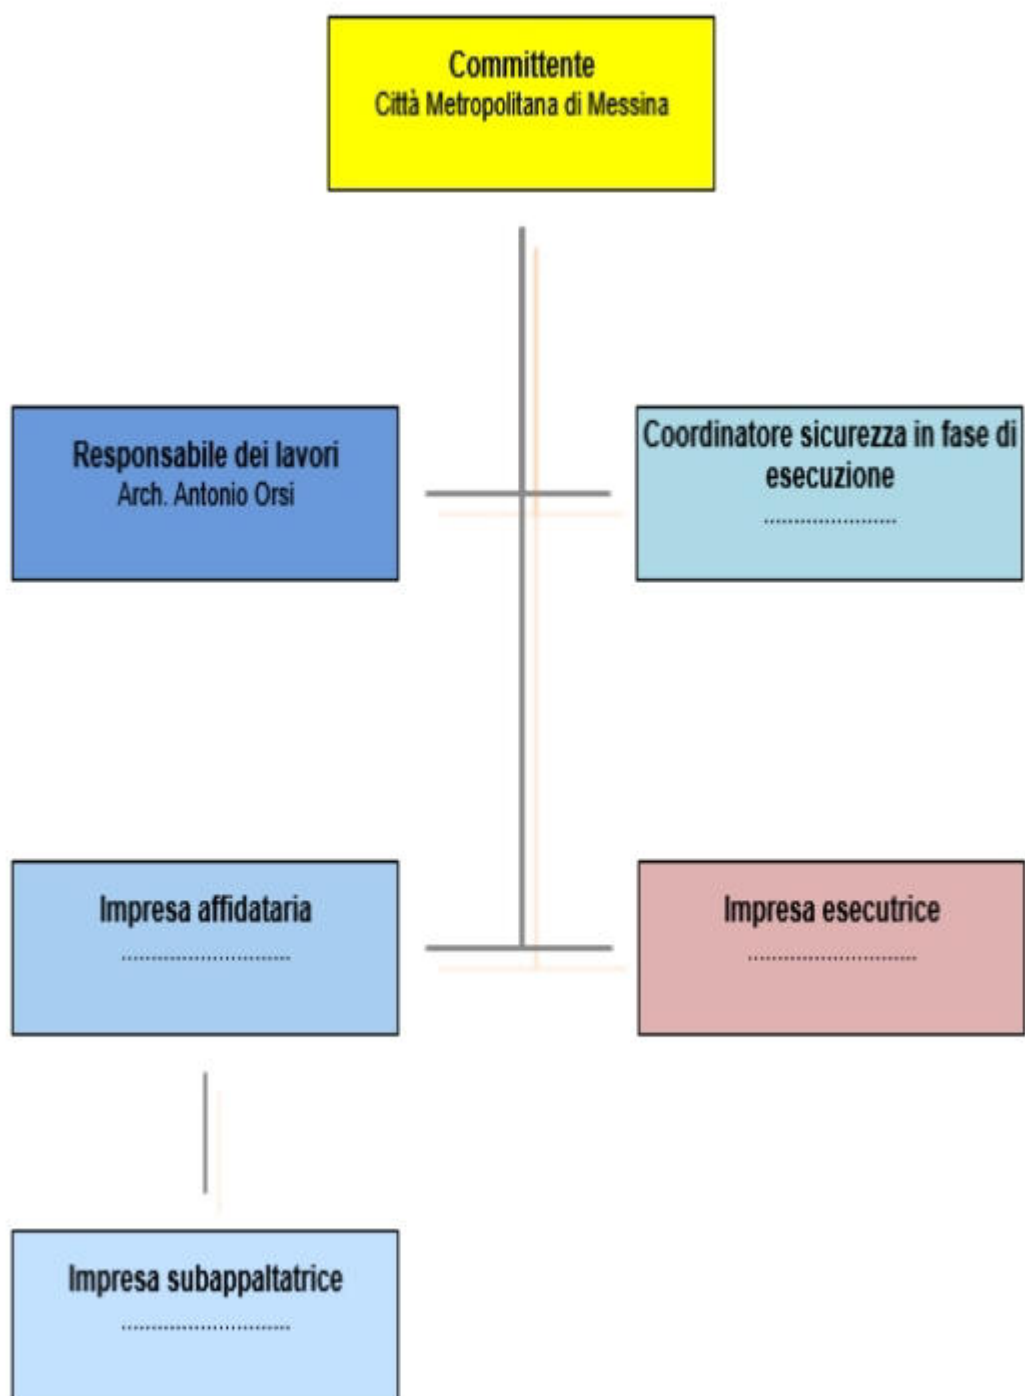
Committente
Città Metropolitana di Messina

Responsabile dei lavori
Arch. Antonio Orsi

Coordinatore sicurezza in fase di esecuzione
.........................

Impresa affidataria
................................

Impresa esecutrice
................................

Impresa subappaltatrice
................................